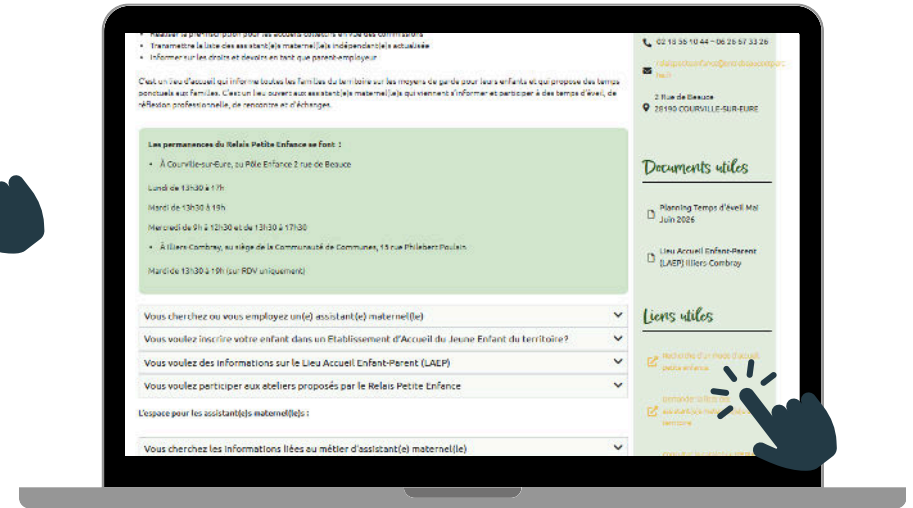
Réaliser la pré-inscription pour les accueils collectifs en vue des commissions
Transmettre la liste des assistant(e)s maternel(le)s indépendant(e)s actualisée
Informer sur les droits et devoirs en tant que parent-employeur

C'est un lieu d'accueil qui informe toutes les familles du territoire sur les moyens de garde pour leurs enfants et qui propose des temps ponctuels aux familles. C'est un lieu ouvert aux assistant(e)s maternel(le)s qui viennent s'informer et participer à des temps d'éveil, de réflexion professionnelle, de rencontre et d'échanges.

Les permanences du Relais Petite Enfance se font :

À Courville-sur-Eure, au Pôle Enfance 2 rue de Beauce

Lundi de 13h30 à 17h

Mardi de 13h30 à 19h

Mercredi de 9h à 12h30 et de 13h30 à 17h30

À Illiers-Combray, au siège de la Communauté de Communes, 13 rue Philibert Poulain

Mardi de 13h30 à 19h (sur RDV uniquement)

Vous cherchez ou vous employez un(e) assistant(e) maternel(le)

Vous voulez inscrire votre enfant dans un Etablissement d'Accueil du Jeune Enfant du territoire?

Vous voulez des informations sur le Lieu Accueil Enfant-Parent (LAEP)

Vous voulez participer aux ateliers proposés par le Relais Petite Enfance

L'espace pour les assistant(e)s maternel(le)s :

Vous cherchez les informations liées au métier d'assistant(e) maternel(le)

02 18 35 10 44 – 06 26 57 33 26

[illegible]

2 Rue de Beauce
28190 COURVILLE-SUR-EURE

Documents utiles

Planning Temps d'éveil Mai Juin 2026

Lieu Accueil Enfant-Parent (LAEP) Illiers Combray

Liens utiles

Recherche d'un mode d'accueil petite enfance

Demande la liste des assistant(e)s maternel(le)s du territoire

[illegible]